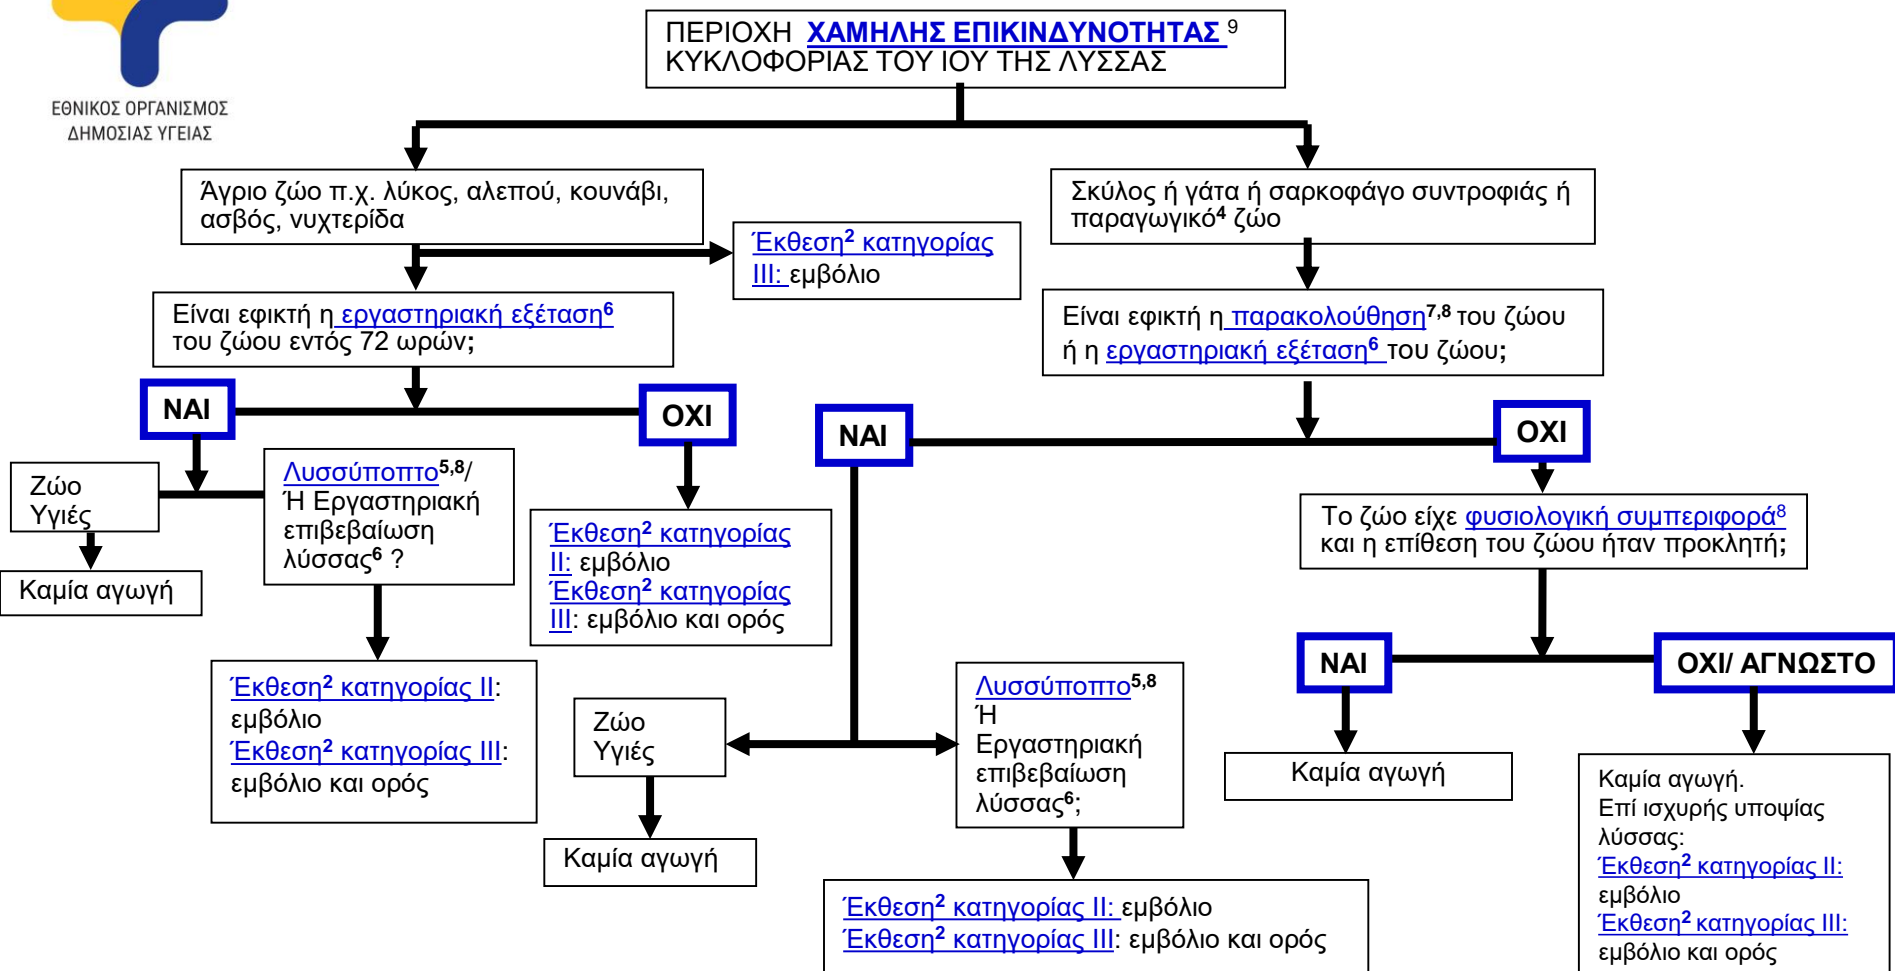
ΕΘΝΙΚΟΣ ΟΡΓΑΝΙΣΜΟΣ ΔΗΜΟΣΙΑΣ ΥΓΕΙΑΣ

ΠΕΡΙΟΧΗ ΧΑΜΗΛΗΣ ΕΠΙΚΙΝΔΥΝΟΤΗΤΑΣ $^{9}$ ΚΥΚΛΟΦΟΡΙΑΣ ΤΟΥ ΙΟΥ ΤΗΣ ΛΥΣΣΑΣ

Άγριο ζώο π.χ. λύκος, αλεπού, κουνάβι, ασβός, νυχτερίδα

Έκθεση$^{2}$ κατηγορίας ΙΙΙ: εμβόλιο

Είναι εφικτή η εργαστηριακή εξέταση$^{6}$ του ζώου εντός 72 ωρών;

ΝΑΙ

ΟΧΙ

Ζώο Υγιές

Καμία αγωγή

Λυσσύποπτο$^{5,8}$/ Ή Εργαστηριακή επιβεβαίωση λύσσας$^{6}$ ?

Έκθεση$^{2}$ κατηγορίας ΙΙ: εμβόλιο
Έκθεση$^{2}$ κατηγορίας ΙΙΙ: εμβόλιο και ορός

Έκθεση$^{2}$ κατηγορίας ΙΙ: εμβόλιο
Έκθεση$^{2}$ κατηγορίας ΙΙΙ: εμβόλιο και ορός

Σκύλος ή γάτα ή σαρκοφάγο συντροφιάς ή παραγωγικό$^{4}$ ζώο

Είναι εφικτή η παρακολούθηση$^{7,8}$ του ζώου ή η εργαστηριακή εξέταση$^{6}$ του ζώου;

ΝΑΙ

ΟΧΙ

Το ζώο είχε φυσιολογική συμπεριφορά$^{8}$ και η επίθεση του ζώου ήταν προκλητή;

Ζώο Υγιές

Καμία αγωγή

Λυσσύποπτο$^{5,8}$ Ή Εργαστηριακή επιβεβαίωση λύσσας$^{6}$;

Έκθεση$^{2}$ κατηγορίας ΙΙ: εμβόλιο
Έκθεση$^{2}$ κατηγορίας ΙΙΙ: εμβόλιο και ορός

ΝΑΙ

ΟΧΙ/ ΑΓΝΩΣΤΟ

Καμία αγωγή

Καμία αγωγή.
Επί ισχυρής υποψίας λύσσας:
Έκθεση$^{2}$ κατηγορίας ΙΙ: εμβόλιο
Έκθεση$^{2}$ κατηγορίας ΙΙΙ: εμβόλιο και ορός